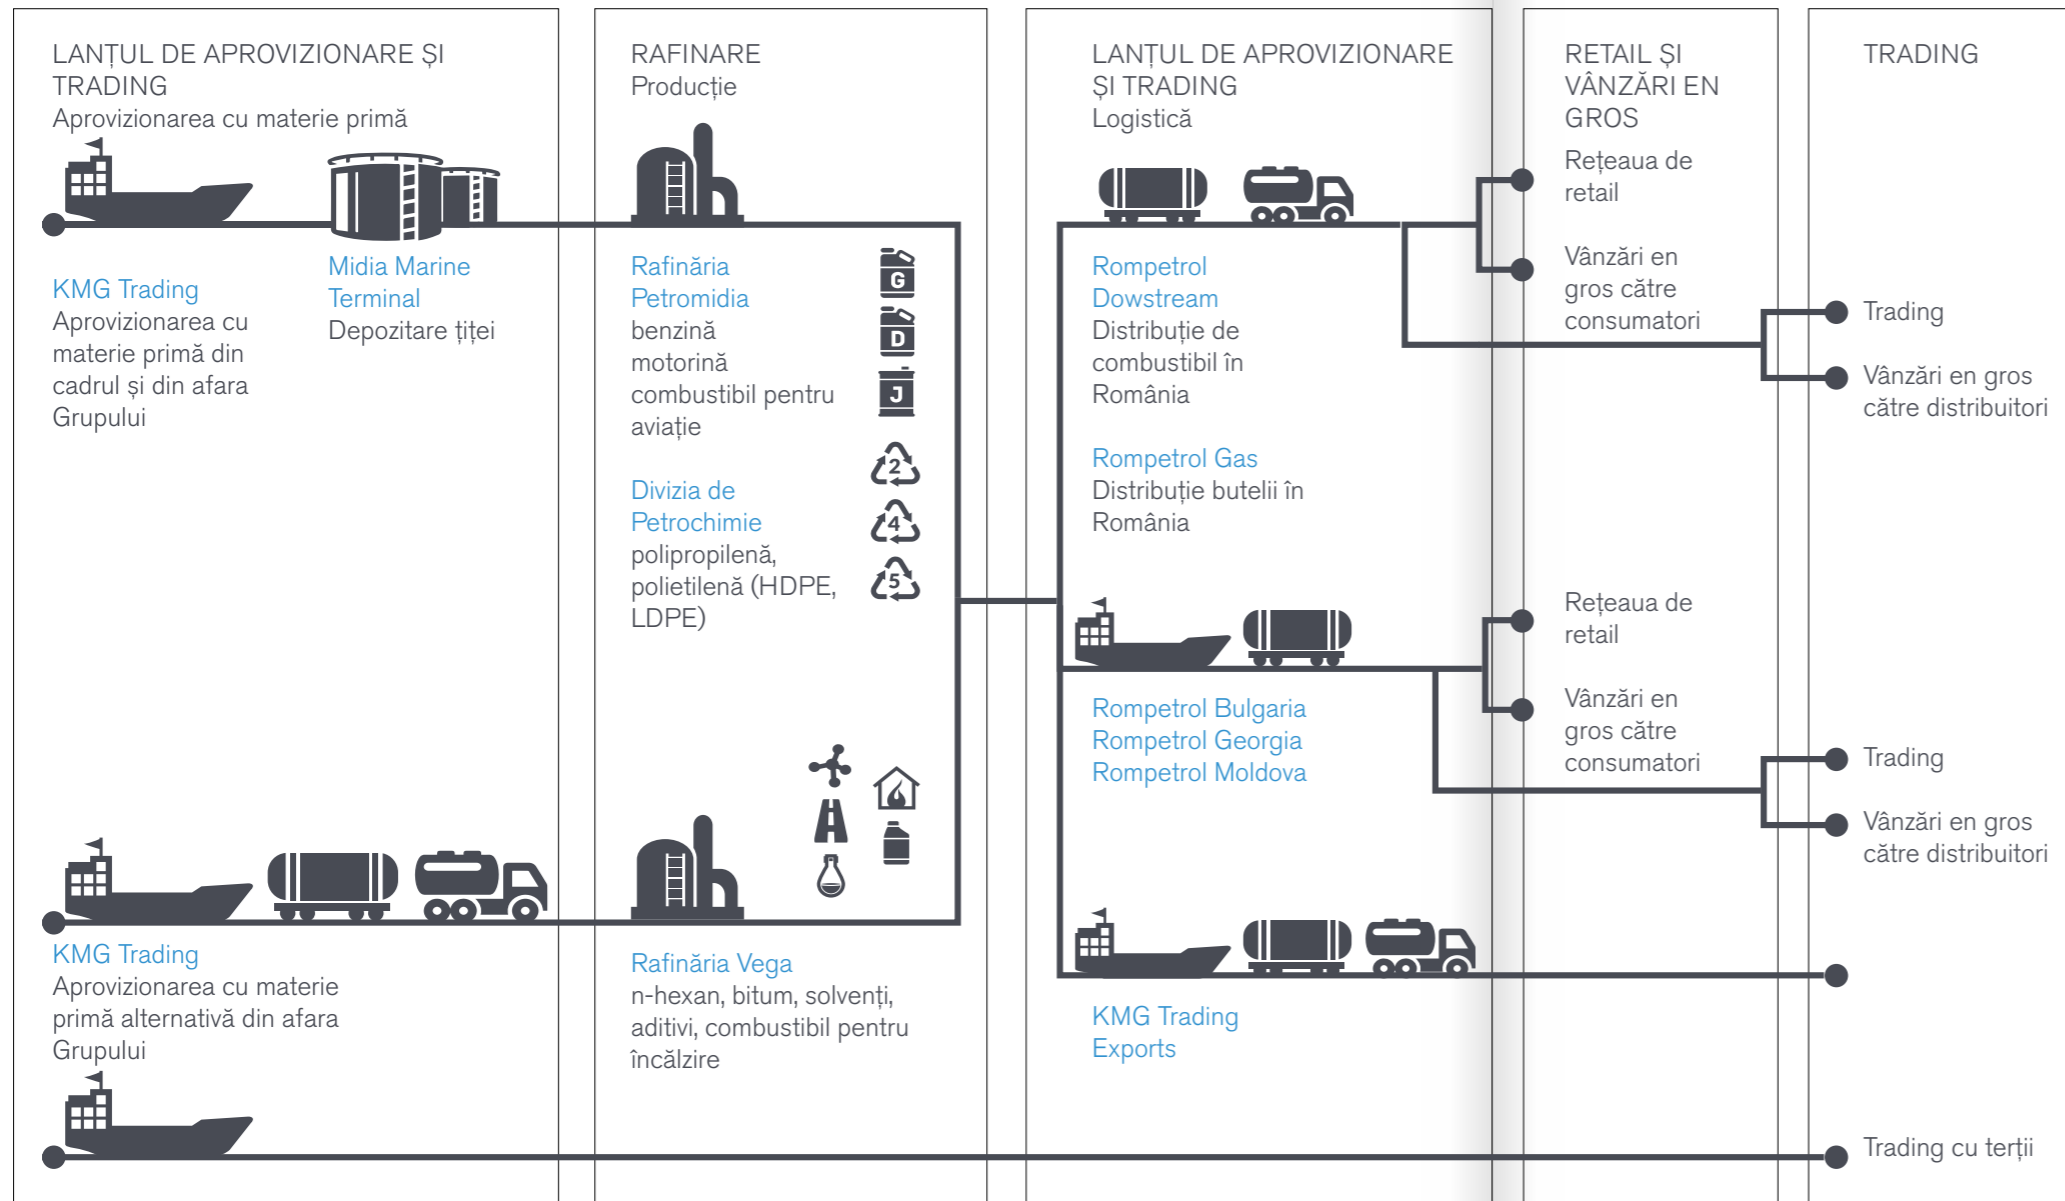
LANȚUL DE APROVIZIONARE ȘI TRADING
Aprovizionarea cu materie primă

KMG Trading
Aprovizionarea cu materie primă din cadrul și din afara Grupului

Midia Marine Terminal
Depozitare țiței

KMG Trading
Aprovizionarea cu materie primă alternativă din afara Grupului

RAFINARE
Producție

Rafinăria Petromidia
benzină
motorină
combustibil pentru aviație

G
D
J

Divizia de Petrochimie
polipropilenă, polietilenă (HDPE, LDPE)

2
4
5

Rafinăria Vega
n-hexan, bitum, solvenți, aditivi, combustibil pentru încălzire

LANȚUL DE APROVIZIONARE ȘI TRADING
Logistică

Rompetrol Dowstream
Distribuție de combustibil în România

Rompetrol Gas
Distribuție butelii în România

Rompetrol Bulgaria
Rompetrol Georgia
Rompetrol Moldova

KMG Trading Exports

RETAIL ȘI VÂNZĂRI EN GROS

Rețeaua de retail

Vânzări en gros către consumatori

Rețeaua de retail

Vânzări en gros către consumatori

TRADING

Trading

Vânzări en gros către distribuitori

Trading

Vânzări en gros către distribuitori

Trading cu terții